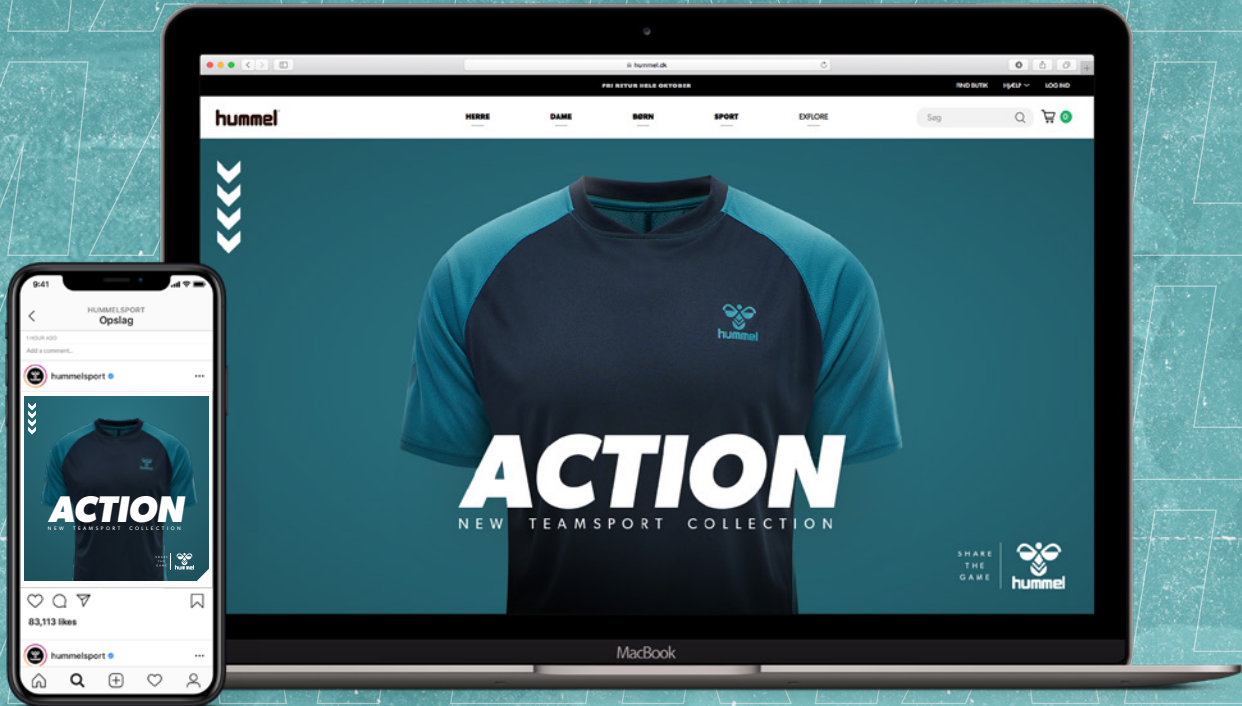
hummel.dk

FRI RETUR HELE OKTOBER

FIND BUTIK HJÆLP LOG IND

hummel

HERRE DAME BØRN SPORT EXPLORE

Søg

0

hummel

ACTION

NEW TEAMSPORT COLLECTION

SHARE THE GAME

hummel

MacBook

9:41

HUMMELSPORT
Opslag

1 HOUR AGO

Add a comment...

hummelsport

ACTION

NEW TEAMSPORT COLLECTION

SHARE THE GAME

hummel

83,113 likes

hummelsport